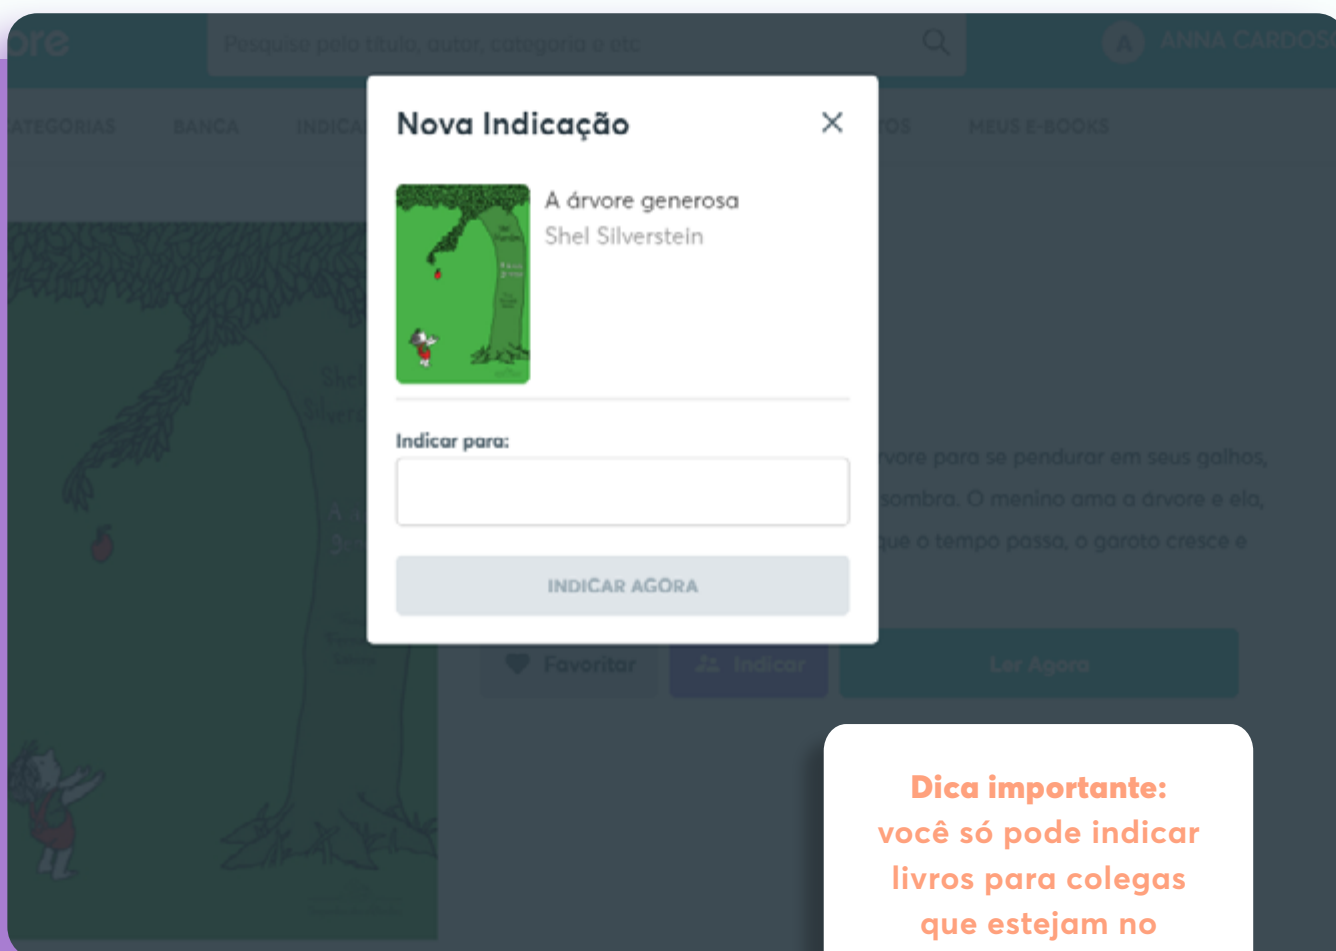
ore

Pesquise pelo título, autor, categoria e etc.

A ANNA CARDOS

CATEGORIAS BANCA INDICA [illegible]TOS MEUS E-BOOKS

Nova Indicação

×

A árvore generosa
Shel Silverstein

Indicar para:

INDICAR AGORA

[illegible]rvore para se pendurar em seus galhos, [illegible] sombra. O menino ama a árvore e ela, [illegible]que o tempo passa, o garoto cresce e

Favoritar

Indicar

Ler Agora

Dica importante:
você só pode indicar livros para colegas que estejam no